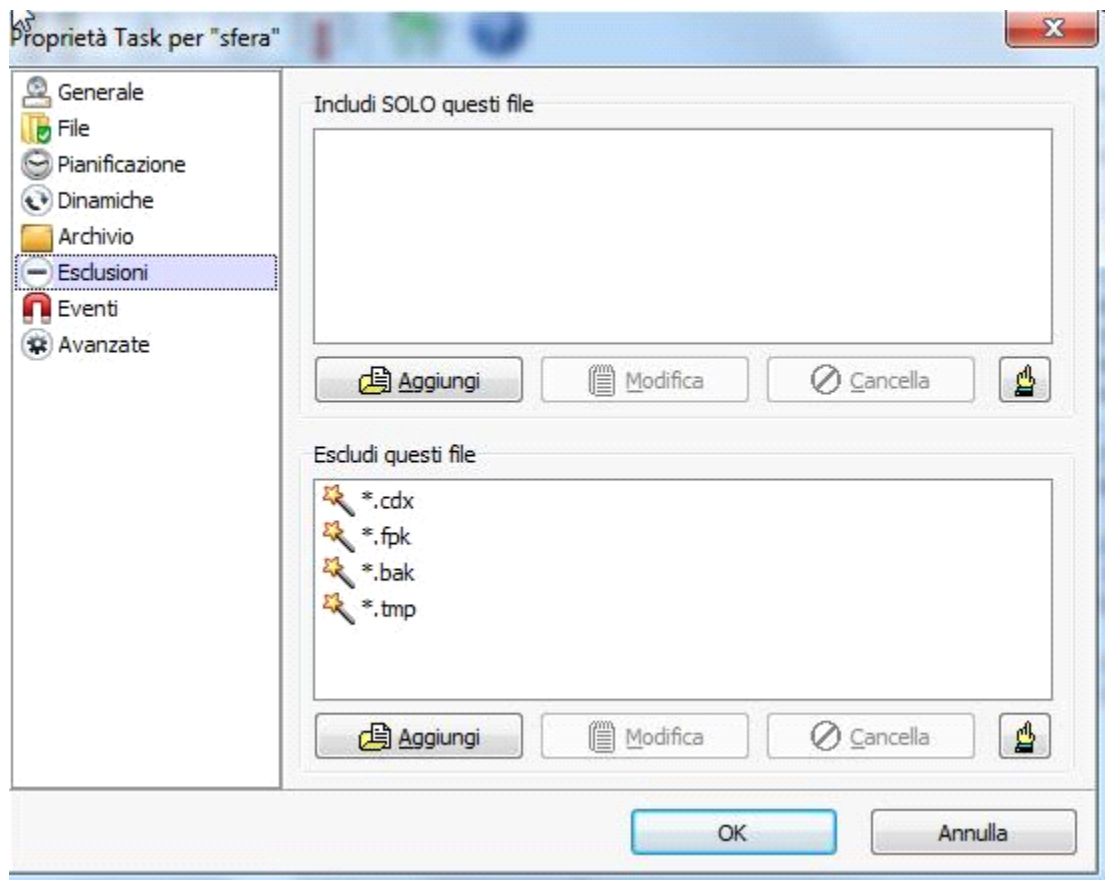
Proprietà Task per "sfera"

Generale
File
Pianificazione
Dinamiche
Archivio
Esclusioni
Eventi
Avanzate

Includi SOLO questi file

Aggiungi
Modifica
Cancella

Escludi questi file

*.cdx
*.fpk
*.bak
*.tmp

Aggiungi
Modifica
Cancella

OK
Annulla